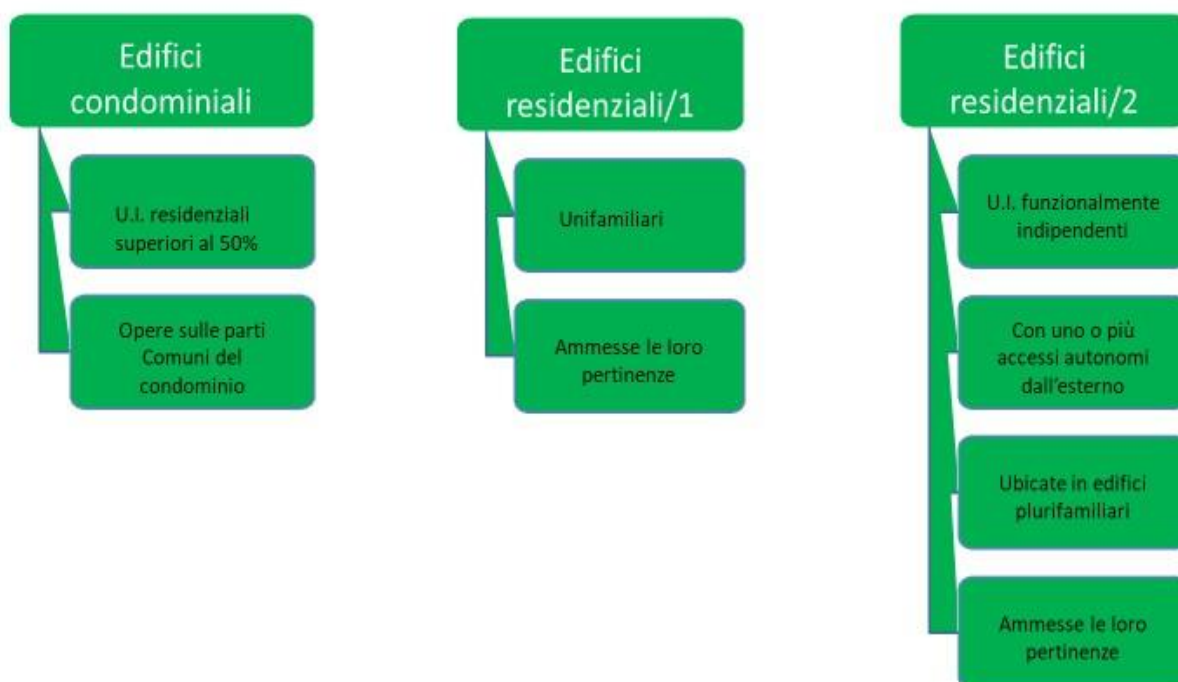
Edifici condominiali

U.I. residenziali superiori al 50%

Opere sulle parti Comuni del condominio

Edifici residenziali/1

Unifamiliari

Ammesse le loro pertinenze

Edifici residenziali/2

U.I. funzionalmente indipendenti

Con uno o più accessi autonomi dall'esterno

Ubicate in edifici plurifamiliari

Ammesse le loro pertinenze